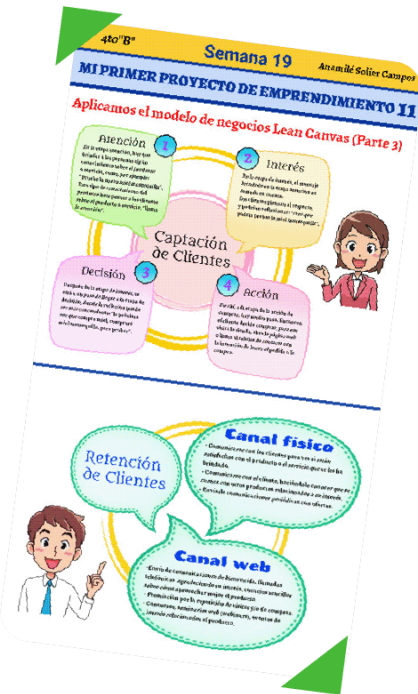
4to"B"

Semana 19

Anamilé Solier Campos

MI PRIMER PROYECTO DE EMPRENDIMIENTO II

Aplicamos el modelo de negocios Lean Canvas (Parte 3)

1 Atención

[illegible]

2 Interés

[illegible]

Captación de Clientes

3 Decisión

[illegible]

4 Acción

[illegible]

Retención de Clientes

Canal físico

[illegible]

Canal web

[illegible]